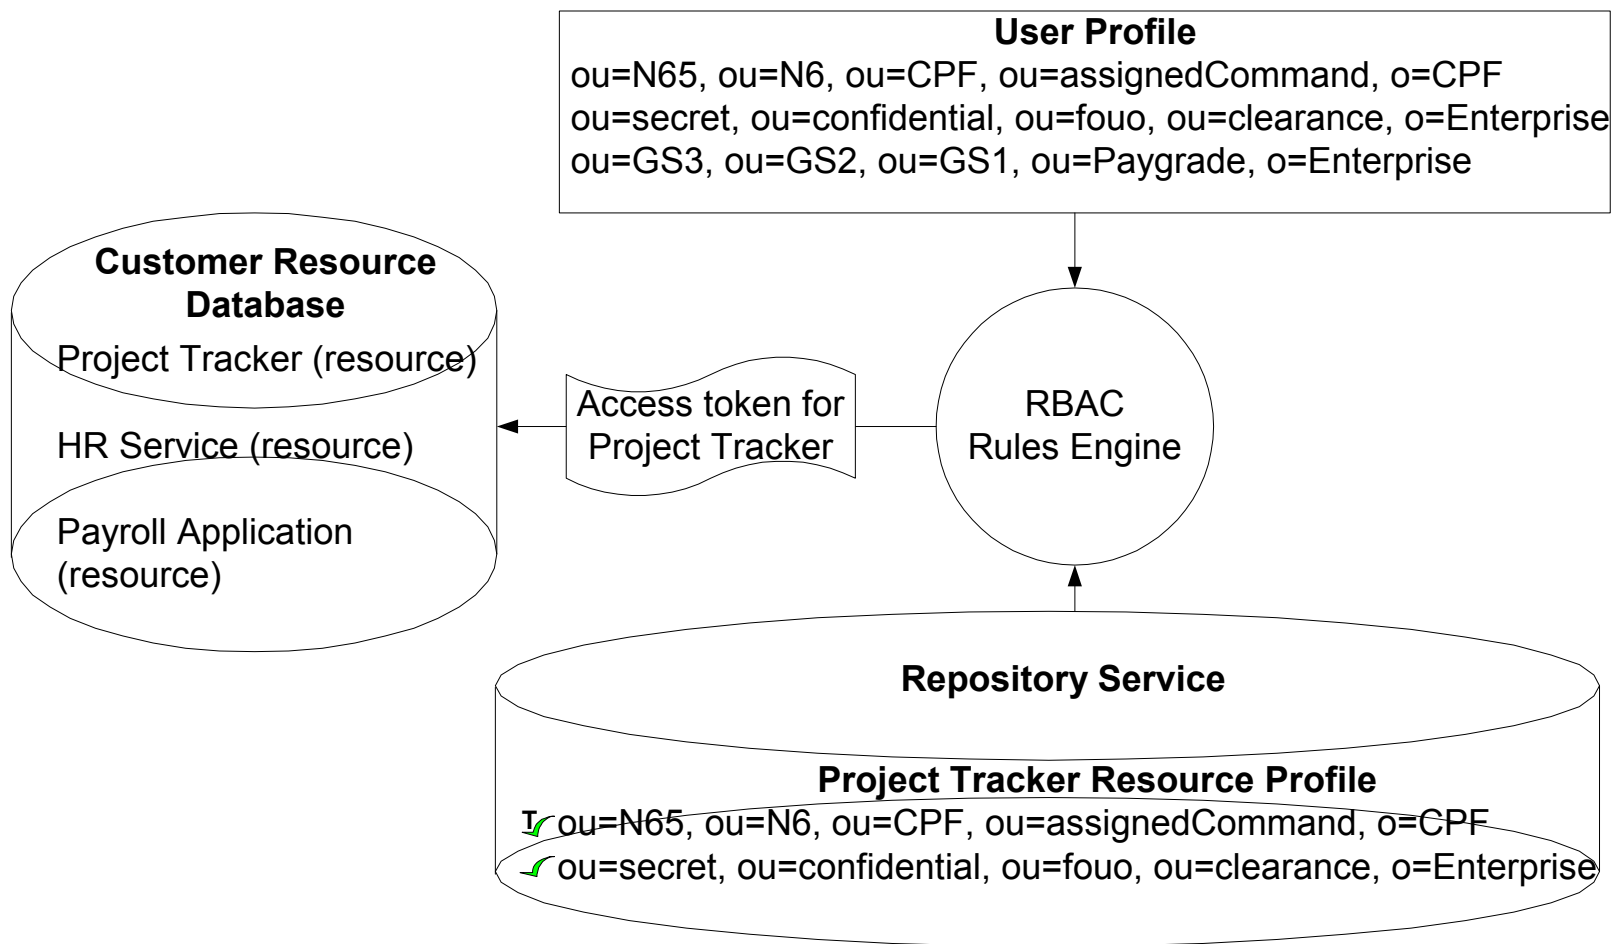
User Profile
ou=N65, ou=N6, ou=CPF, ou=assignedCommand, o=CPF
ou=secret, ou=confidential, ou=fouo, ou=clearance, o=Enterprise
ou=GS3, ou=GS2, ou=GS1, ou=Paygrade, o=Enterprise

Customer Resource Database
Project Tracker (resource)
HR Service (resource)
Payroll Application (resource)

Access token for Project Tracker

RBAC Rules Engine

Repository Service

Project Tracker Resource Profile
ou=N65, ou=N6, ou=CPF, ou=assignedCommand, o=CPF
ou=secret, ou=confidential, ou=fouo, ou=clearance, o=Enterprise